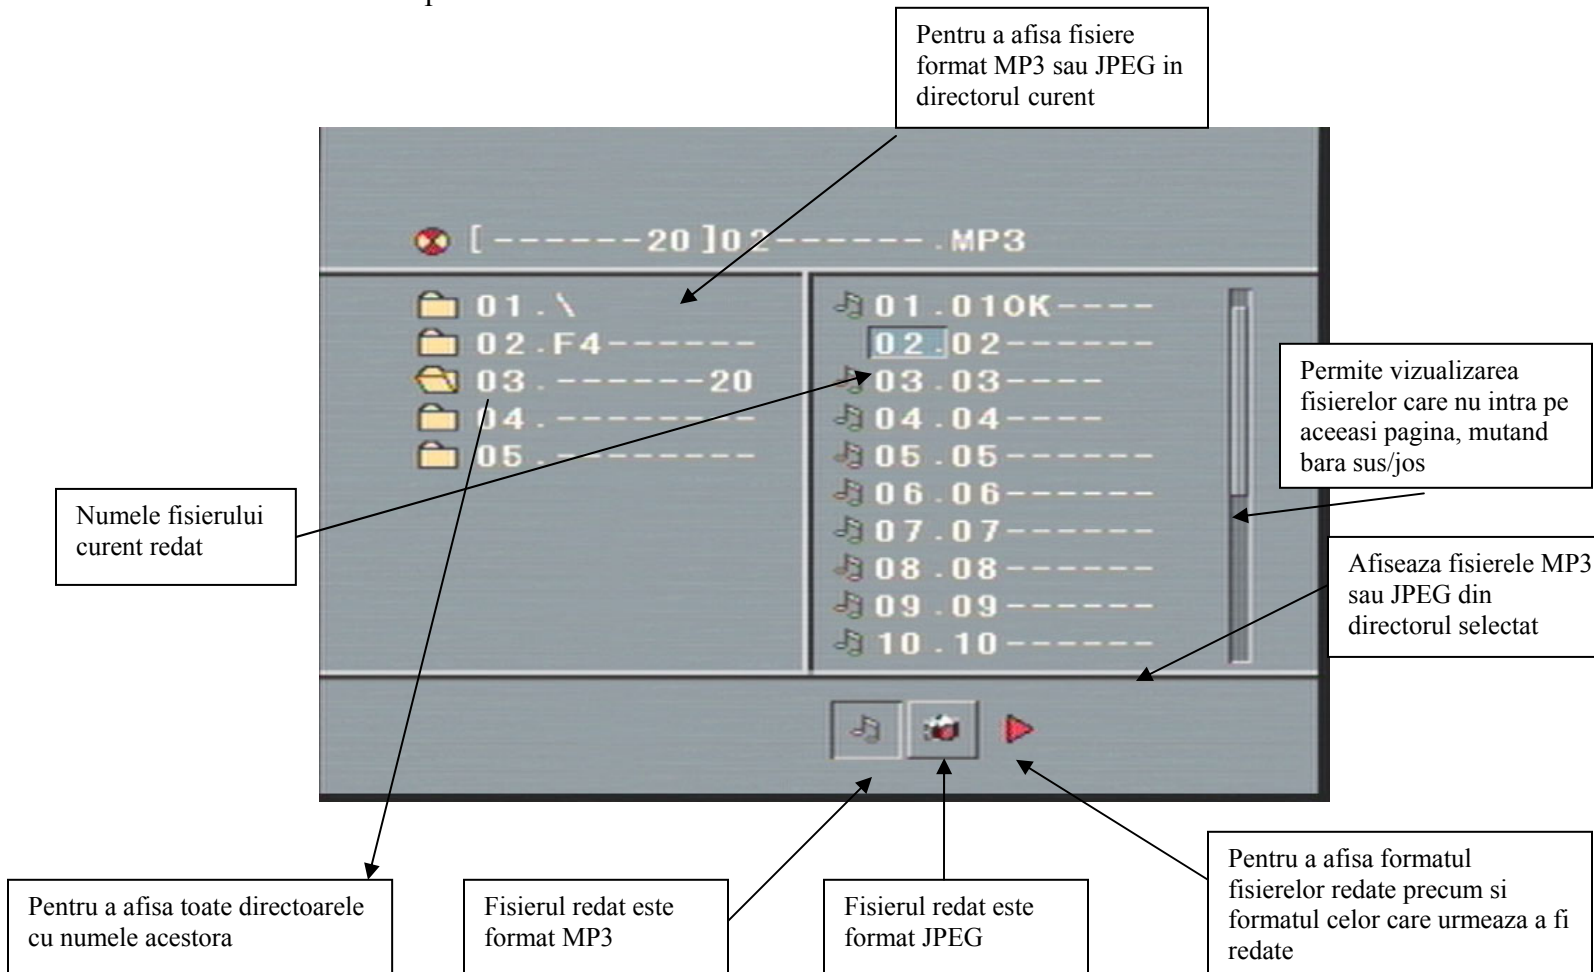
Pentru a afisa fisiere format MP3 sau JPEG in directorul curent

[------20]02------.MP3

01.\
02.F4------
03.------20
04.--------
05.--------

01.010K----
02.02------
03.03----
04.04----
05.05------
06.06------
07.07------
08.08------
09.09------
10.10------

Permite vizualizarea fisierelor care nu intra pe aceeasi pagina, mutand bara sus/jos

Numele fisierului curent redat

Afiseaza fisierele MP3 sau JPEG din directorul selectat

Pentru a afisa toate directoarele cu numele acestora

Fisierul redat este format MP3

Fisierul redat este format JPEG

Pentru a afisa formatul fisierelor redate precum si formatul celor care urmeaza a fi redate